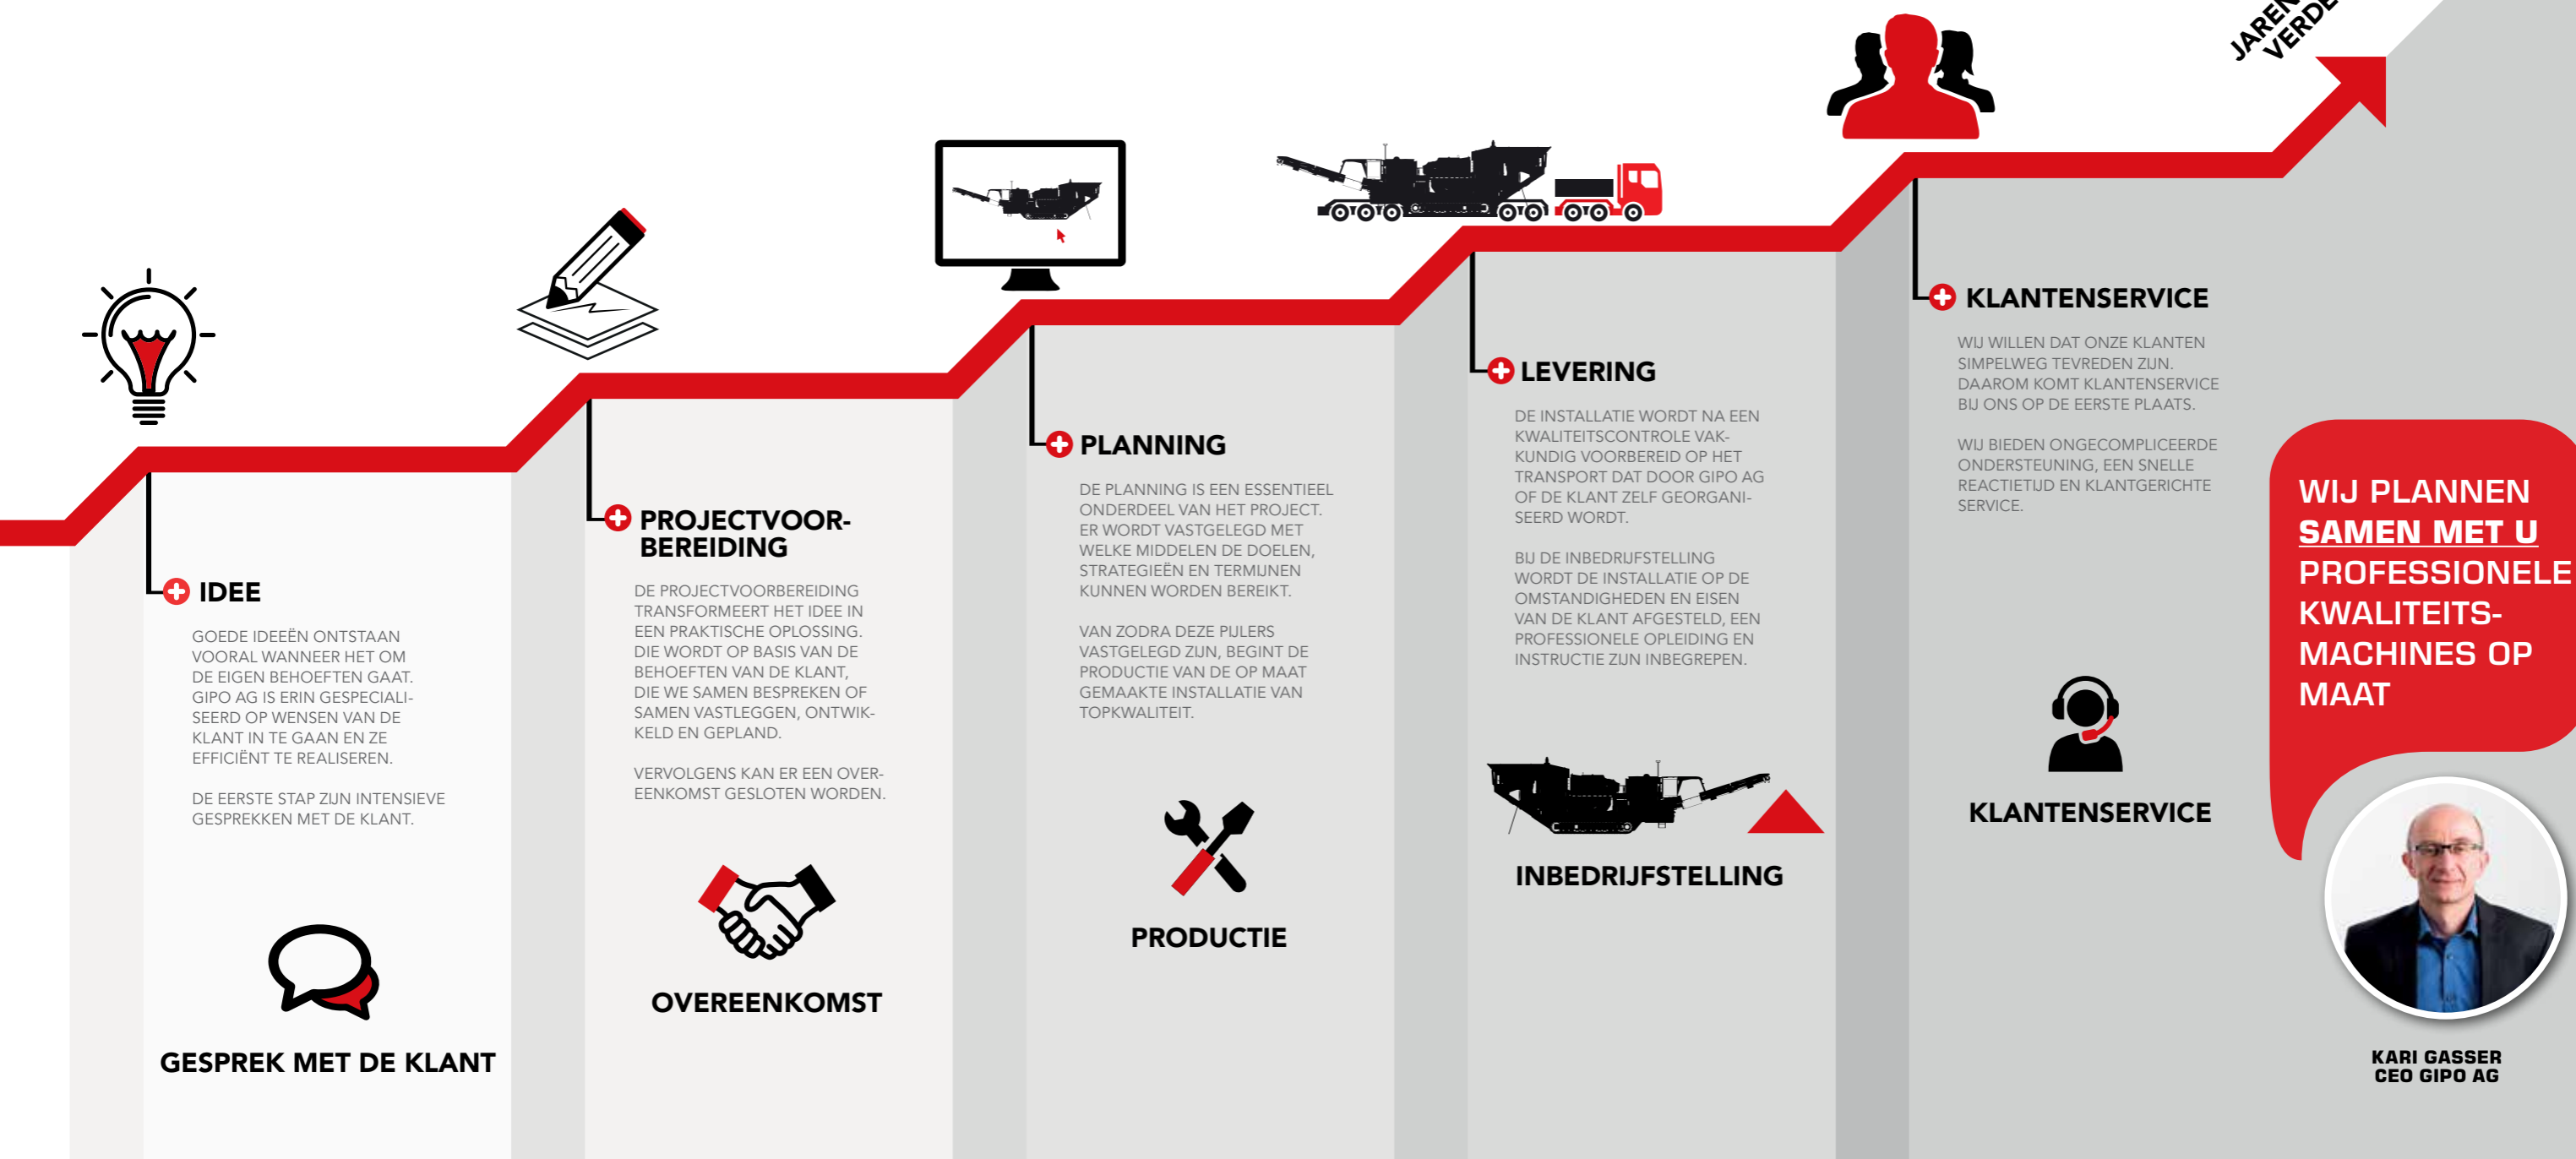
JAREN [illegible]
VERDE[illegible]

IDEE

GOEDE IDEEËN ONTSTAAN VOORAL WANNEER HET OM DE EIGEN BEHOEFTEN GAAT. GIPO AG IS ERIN GESPECIALISEERD OP WENSEN VAN DE KLANT IN TE GAAN EN ZE EFFICIËNT TE REALISEREN.

DE EERSTE STAP ZIJN INTENSIEVE GESPREKKEN MET DE KLANT.

GESPREK MET DE KLANT

PROJECTVOORBEREIDING

DE PROJECTVOORBEREIDING TRANSFORMEERT HET IDEE IN EEN PRAKTISCHE OPLOSSING. DIE WORDT OP BASIS VAN DE BEHOEFTEN VAN DE KLANT, DIE WE SAMEN BESPREKEN OF SAMEN VASTLEGGEN, ONTWIKKELD EN GEPLAND.

VERVOLGENS KAN ER EEN OVEREENKOMST GESLOTEN WORDEN.

OVEREENKOMST

PLANNING

DE PLANNING IS EEN ESSENTIEEL ONDERDEEL VAN HET PROJECT. ER WORDT VASTGELEGD MET WELKE MIDDELEN DE DOELEN, STRATEGIEËN EN TERMIJNEN KUNNEN WORDEN BEREIKT.

VAN ZODRA DEZE PIJLERS VASTGELEGD ZIJN, BEGINT DE PRODUCTIE VAN DE OP MAAT GEMAAKTE INSTALLATIE VAN TOPKWALITEIT.

PRODUCTIE

LEVERING

DE INSTALLATIE WORDT NA EEN KWALITEITSCONTROLE VAKKUNDIG VOORBEREID OP HET TRANSPORT DAT DOOR GIPO AG OF DE KLANT ZELF GEORGANISEERD WORDT.

BIJ DE INBEDRIJFSTELLING WORDT DE INSTALLATIE OP DE OMSTANDIGHEDEN EN EISEN VAN DE KLANT AFGESTELD, EEN PROFESSIONELE OPLEIDING EN INSTRUCTIE ZIJN INBEGREPEN.

INBEDRIJFSTELLING

KLANTENSERVICE

WIJ WILLEN DAT ONZE KLANTEN SIMPELWEG TEVREDEN ZIJN. DAAROM KOMT KLANTENSERVICE BIJ ONS OP DE EERSTE PLAATS.

WIJ BIEDEN ONGECOMPLICEERDE ONDERSTEUNING, EEN SNELLE REACTIETIJD EN KLANTGERICHTE SERVICE.

KLANTENSERVICE

WIJ PLANNEN SAMEN MET U PROFESSIONELE KWALITEITSMACHINES OP MAAT

KARI GASSER
CEO GIPO AG